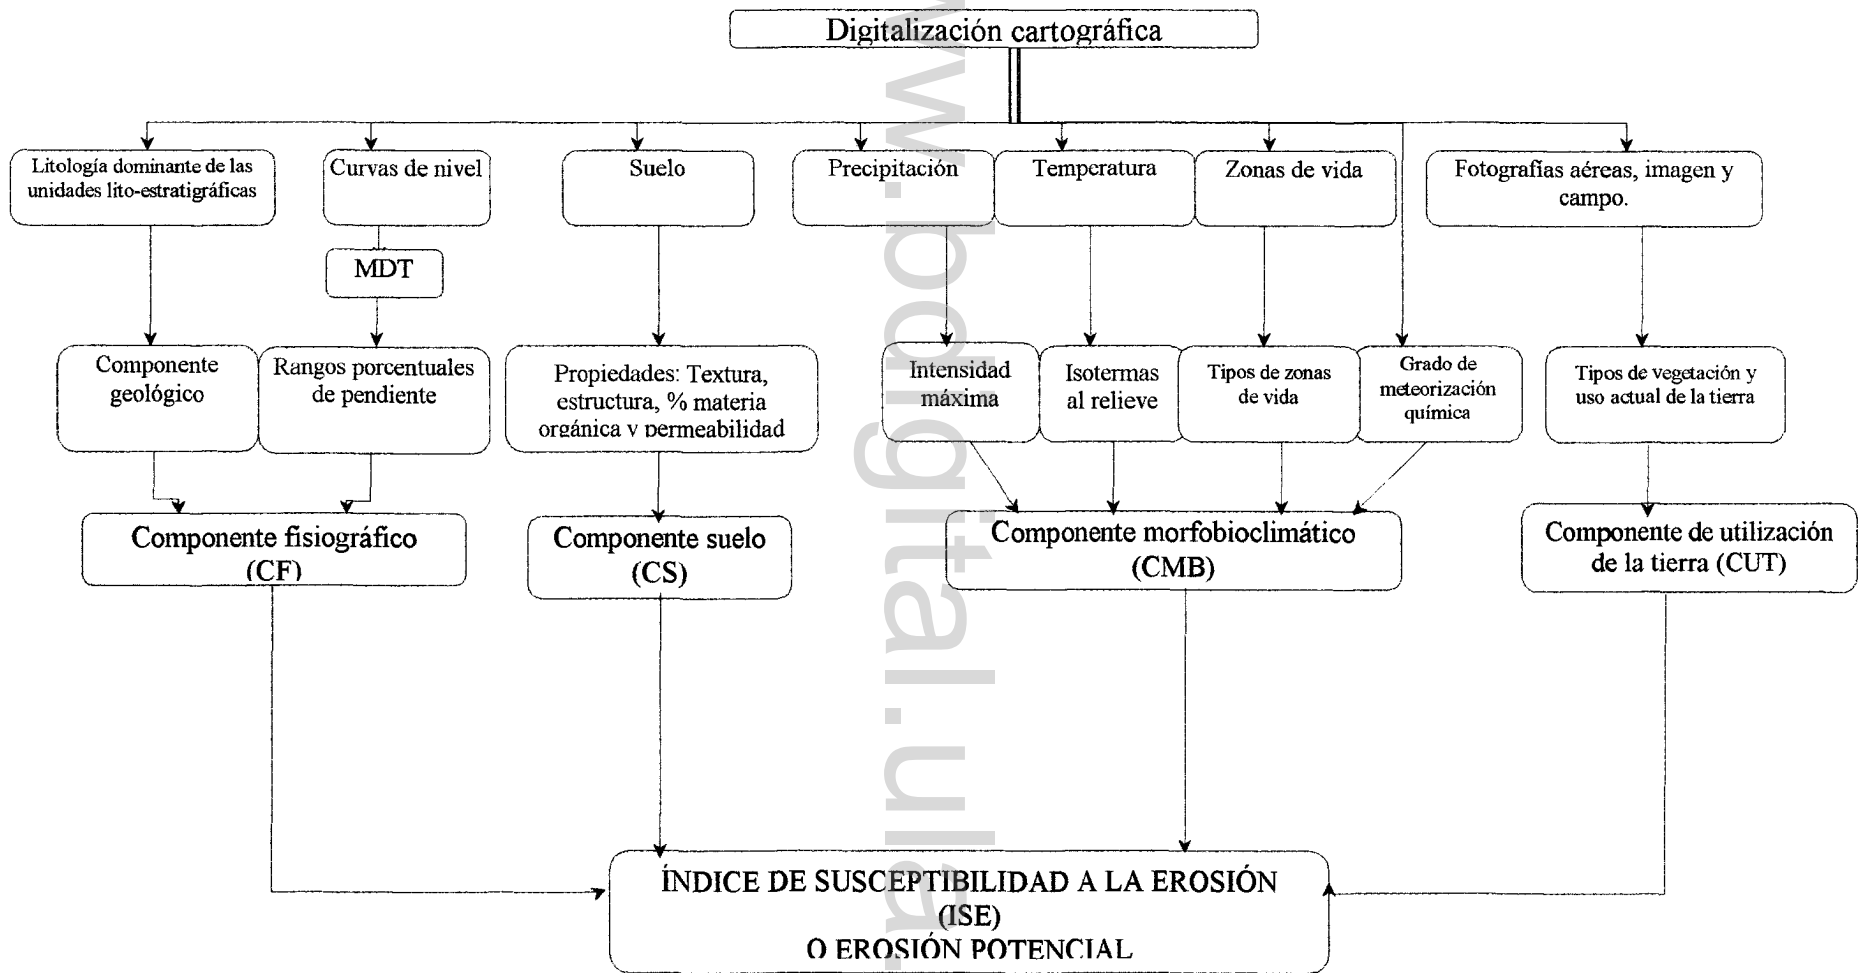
Digitalización cartográfica

Litología dominante de las unidades lito-estratigráficas

Curvas de nivel

Suelo

Precipitación

Temperatura

Zonas de vida

Fotografías aéreas, imagen y campo.

MDT

Componente geológico

Rangos porcentuales de pendiente

Propiedades: Textura, estructura, % materia orgánica y permeabilidad

Intensidad máxima

Isotermas al relieve

Tipos de zonas de vida

Grado de meteorización química

Tipos de vegetación y uso actual de la tierra

Componente fisiográfico (CF)

Componente suelo (CS)

Componente morfobioclimático (CMB)

Componente de utilización de la tierra (CUT)

ÍNDICE DE SUSCEPTIBILIDAD A LA EROSIÓN (ISE) O EROSIÓN POTENCIAL

www.bdigital.ula.ve